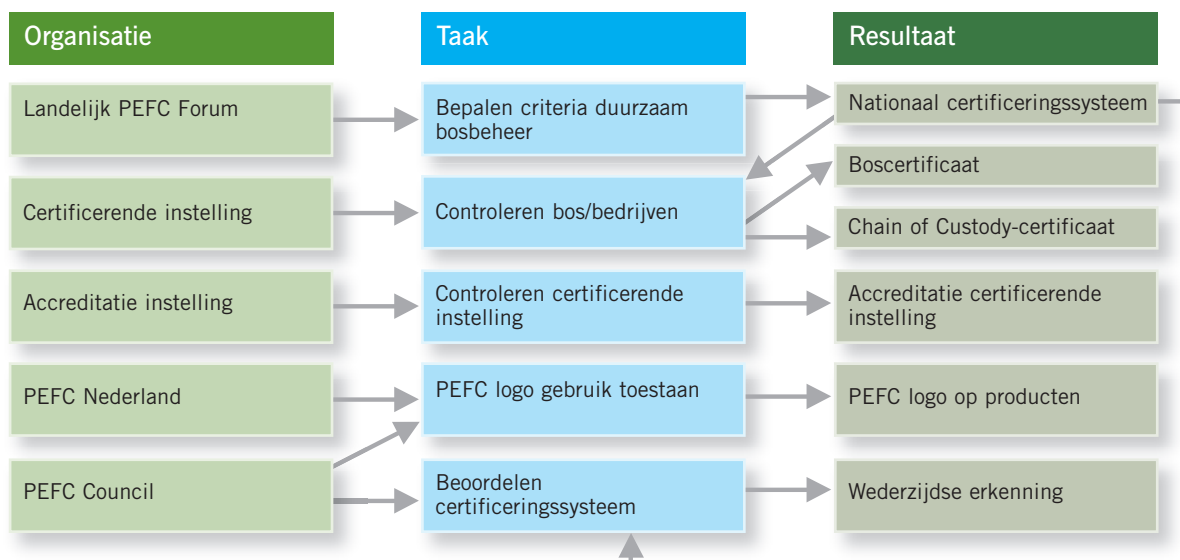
Organisatie

Landelijk PEFC Forum

Certificerende instelling

Accreditatie instelling

PEFC Nederland

PEFC Council

Taak

Bepalen criteria duurzaam bosbeheer

Controleren bos/bedrijven

Controleren certificerende instelling

PEFC logo gebruik toestaan

Beoordelen certificeringssysteem

Resultaat

Nationaal certificeringssysteem

Boscertificaat

Chain of Custody-certificaat

Accreditatie certificerende instelling

PEFC logo op producten

Wederzijdse erkenning